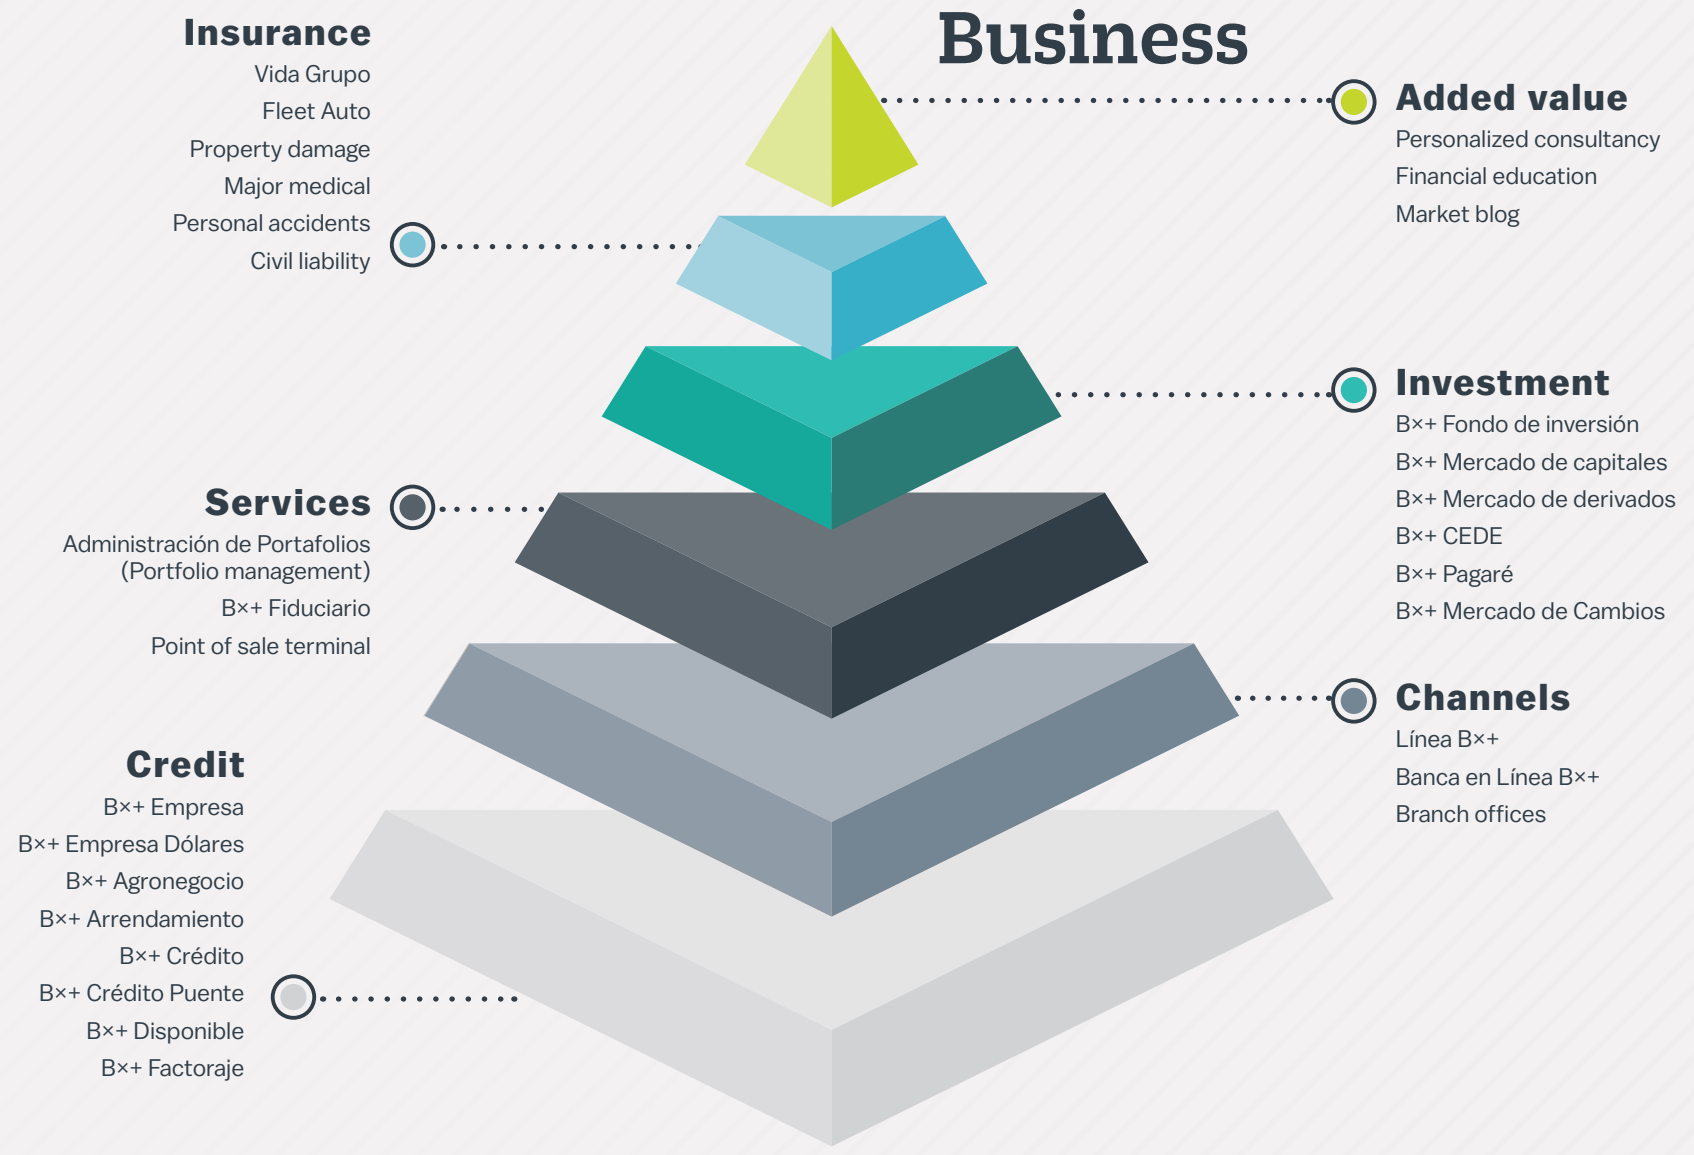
Business

Insurance
Vida Grupo
Fleet Auto
Property damage
Major medical
Personal accidents
Civil liability

Added value
Personalized consultancy
Financial education
Market blog

Investment
B×+ Fondo de inversión
B×+ Mercado de capitales
B×+ Mercado de derivados
B×+ CEDE
B×+ Pagaré
B×+ Mercado de Cambios

Services
Administración de Portafolios (Portfolio management)
B×+ Fiduciario
Point of sale terminal

Channels
Línea B×+
Banca en Línea B×+
Branch offices

Credit
B×+ Empresa
B×+ Empresa Dólares
B×+ Agronegocio
B×+ Arrendamiento
B×+ Crédito
B×+ Crédito Puente
B×+ Disponible
B×+ Factoraje